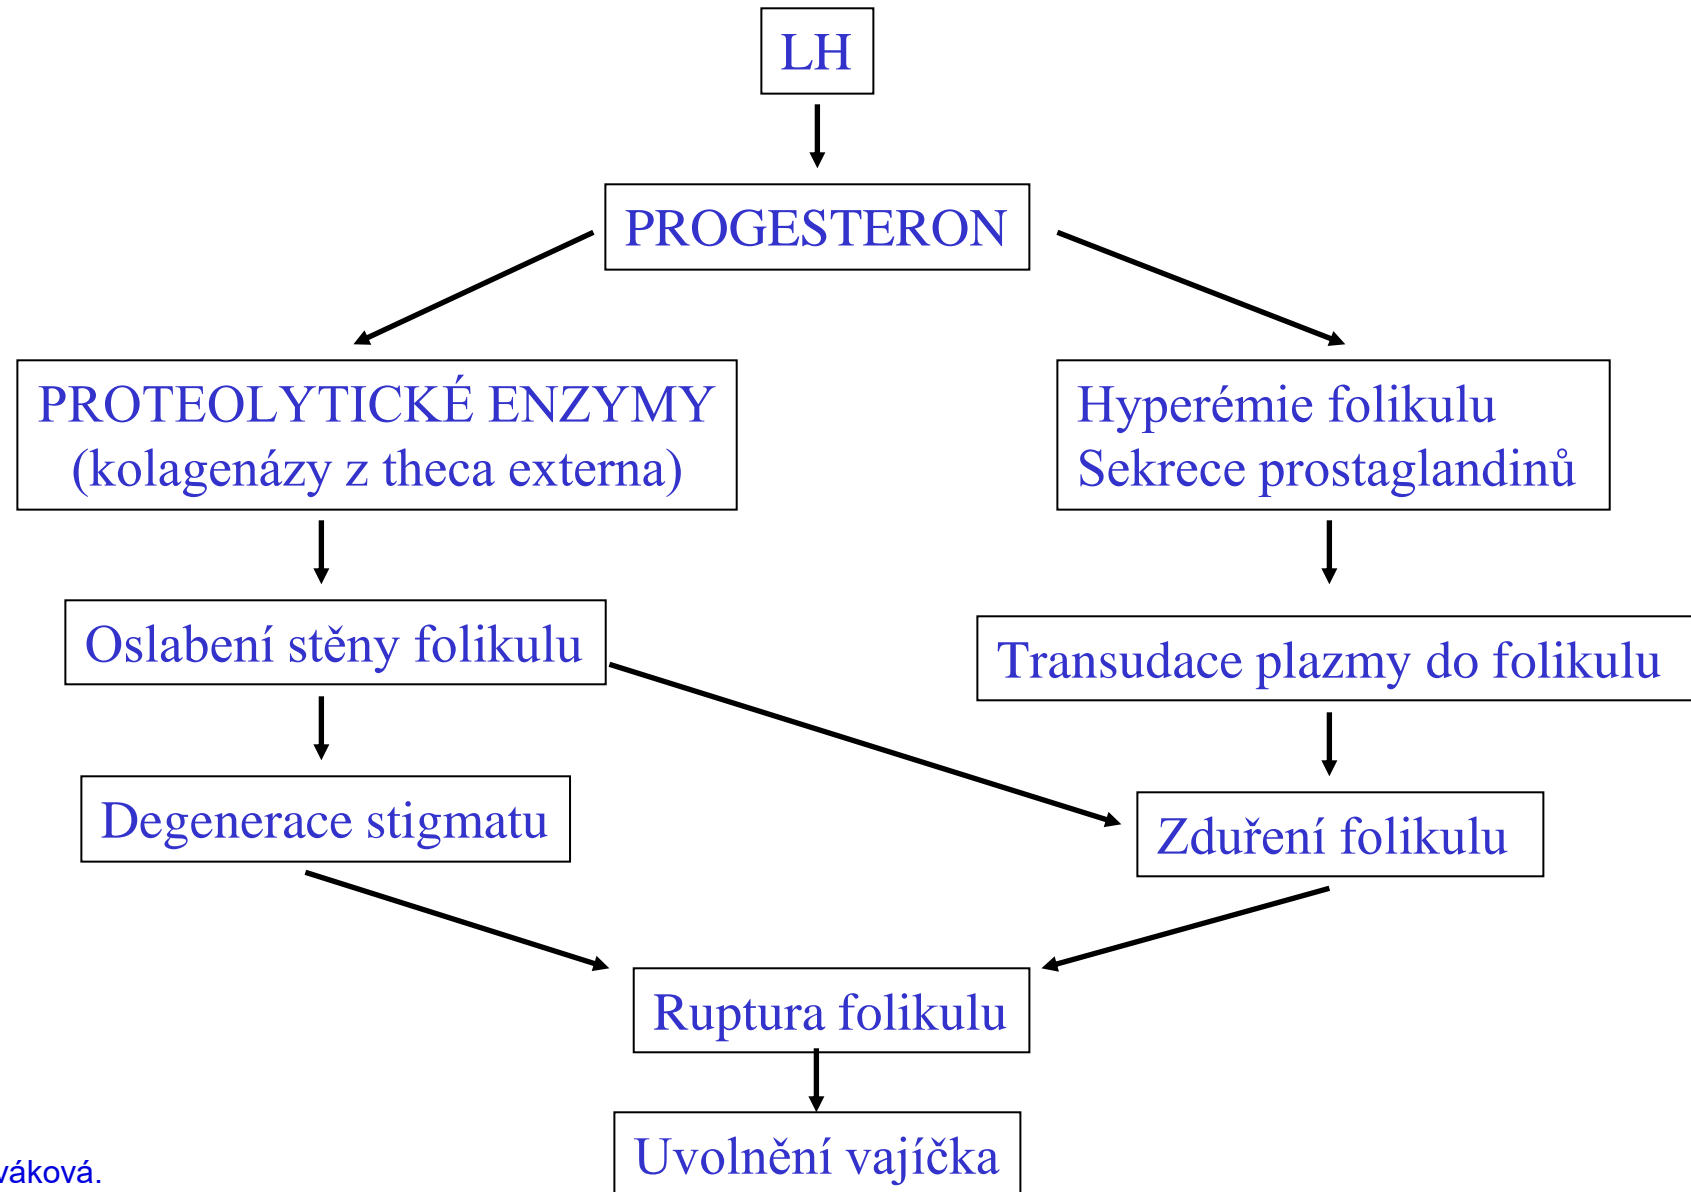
LH

PROGESTERON

PROTEOLYTICKÉ ENZYMY
(kolagenázy z theca externa)

Hyperémie folikulu
Sekrece prostaglandinů

Oslabení stěny folikulu

Transudace plazmy do folikulu

Degenerace stigmatu

Zduření folikulu

Ruptura folikulu

Uvolnění vajíčka

váková.